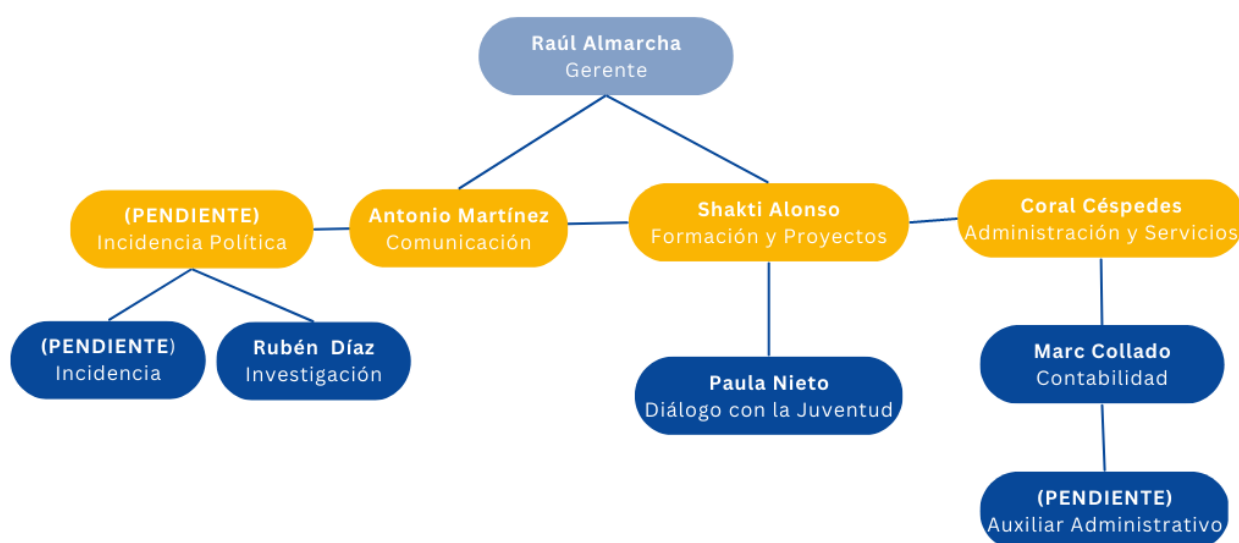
Raúl Almarcha
Gerente

(PENDIENTE)
Incidencia Política

Antonio Martínez
Comunicación

Shakti Alonso
Formación y Proyectos

Coral Céspedes
Administración y Servicios

(PENDIENTE)
Incidencia

Rubén Díaz
Investigación

Paula Nieto
Diálogo con la Juventud

Marc Collado
Contabilidad

(PENDIENTE)
Auxiliar Administrativo